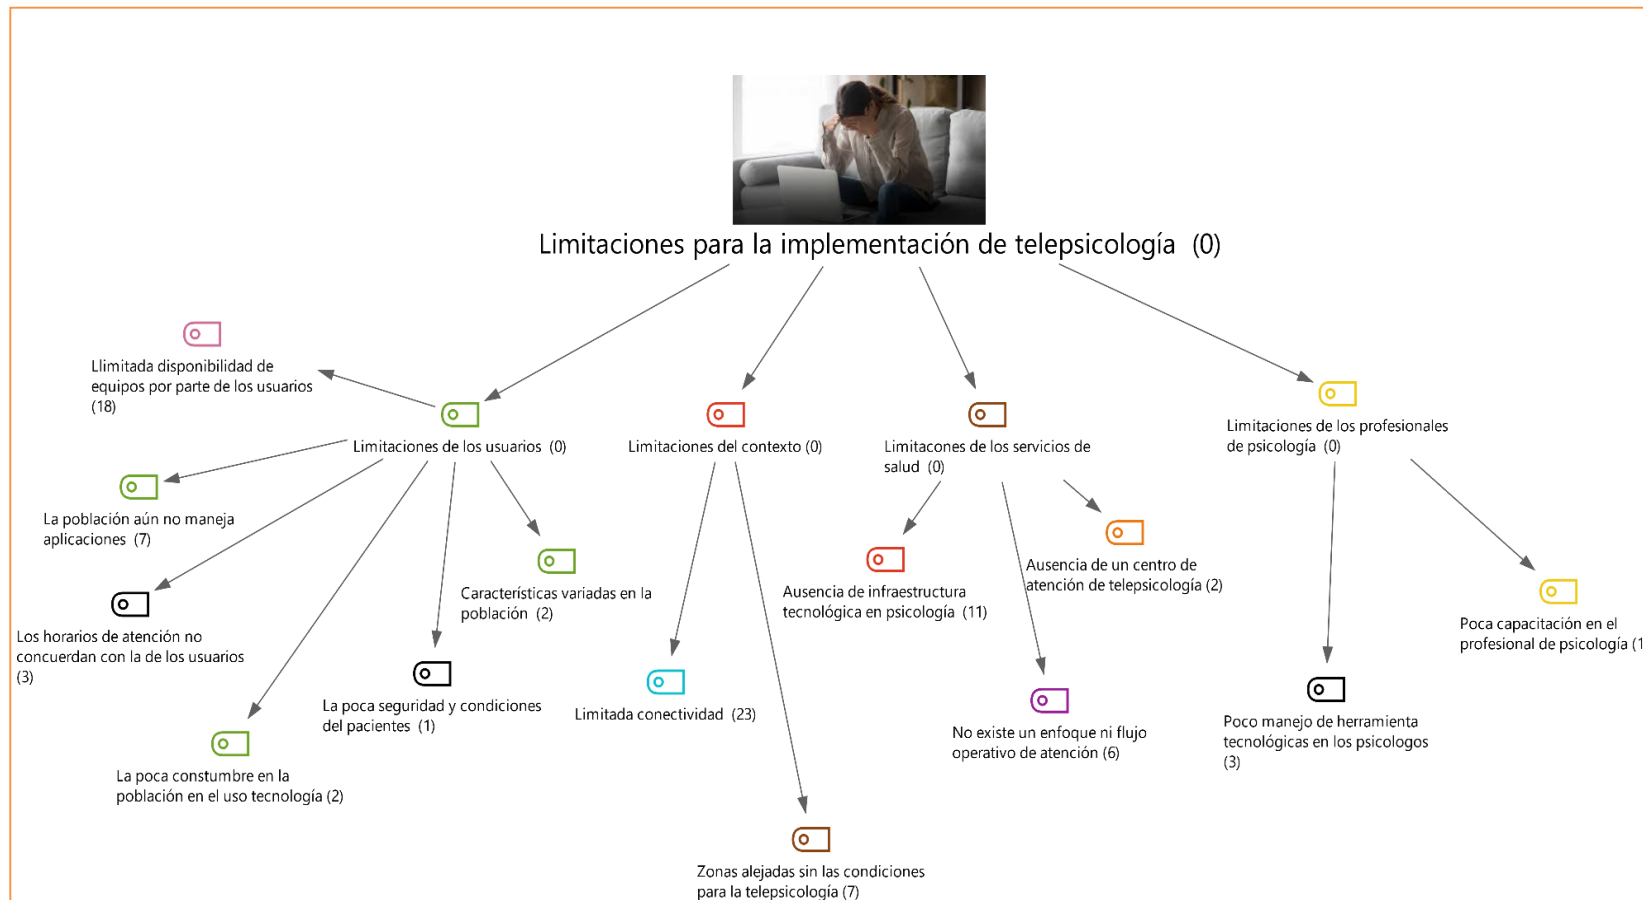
Limitaciones para la implementación de telepsicología (0)

Llimitada disponibilidad de equipos por parte de los usuarios (18)

Limitaciones de los usuarios (0)

Limitaciones del contexto (0)

Limitacones de los servicios de salud (0)

Limitaciones de los profesionales de psicología (0)

La población aún no maneja aplicaciones (7)

Características variadas en la población (2)

Ausencia de un centro de atención de telepsicología (2)

Ausencia de infraestructura tecnológica en psicología (11)

Poca capacitación en el profesional de psicología (1

Los horarios de atención no concuerdan con la de los usuarios (3)

La poca seguridad y condiciones del pacientes (1)

Limitada conectividad (23)

No existe un enfoque ni flujo operativo de atención (6)

Poco manejo de herramienta tecnológicas en los psicologos (3)

La poca constumbre en la población en el uso tecnología (2)

Zonas alejadas sin las condiciones para la telepsicología (7)